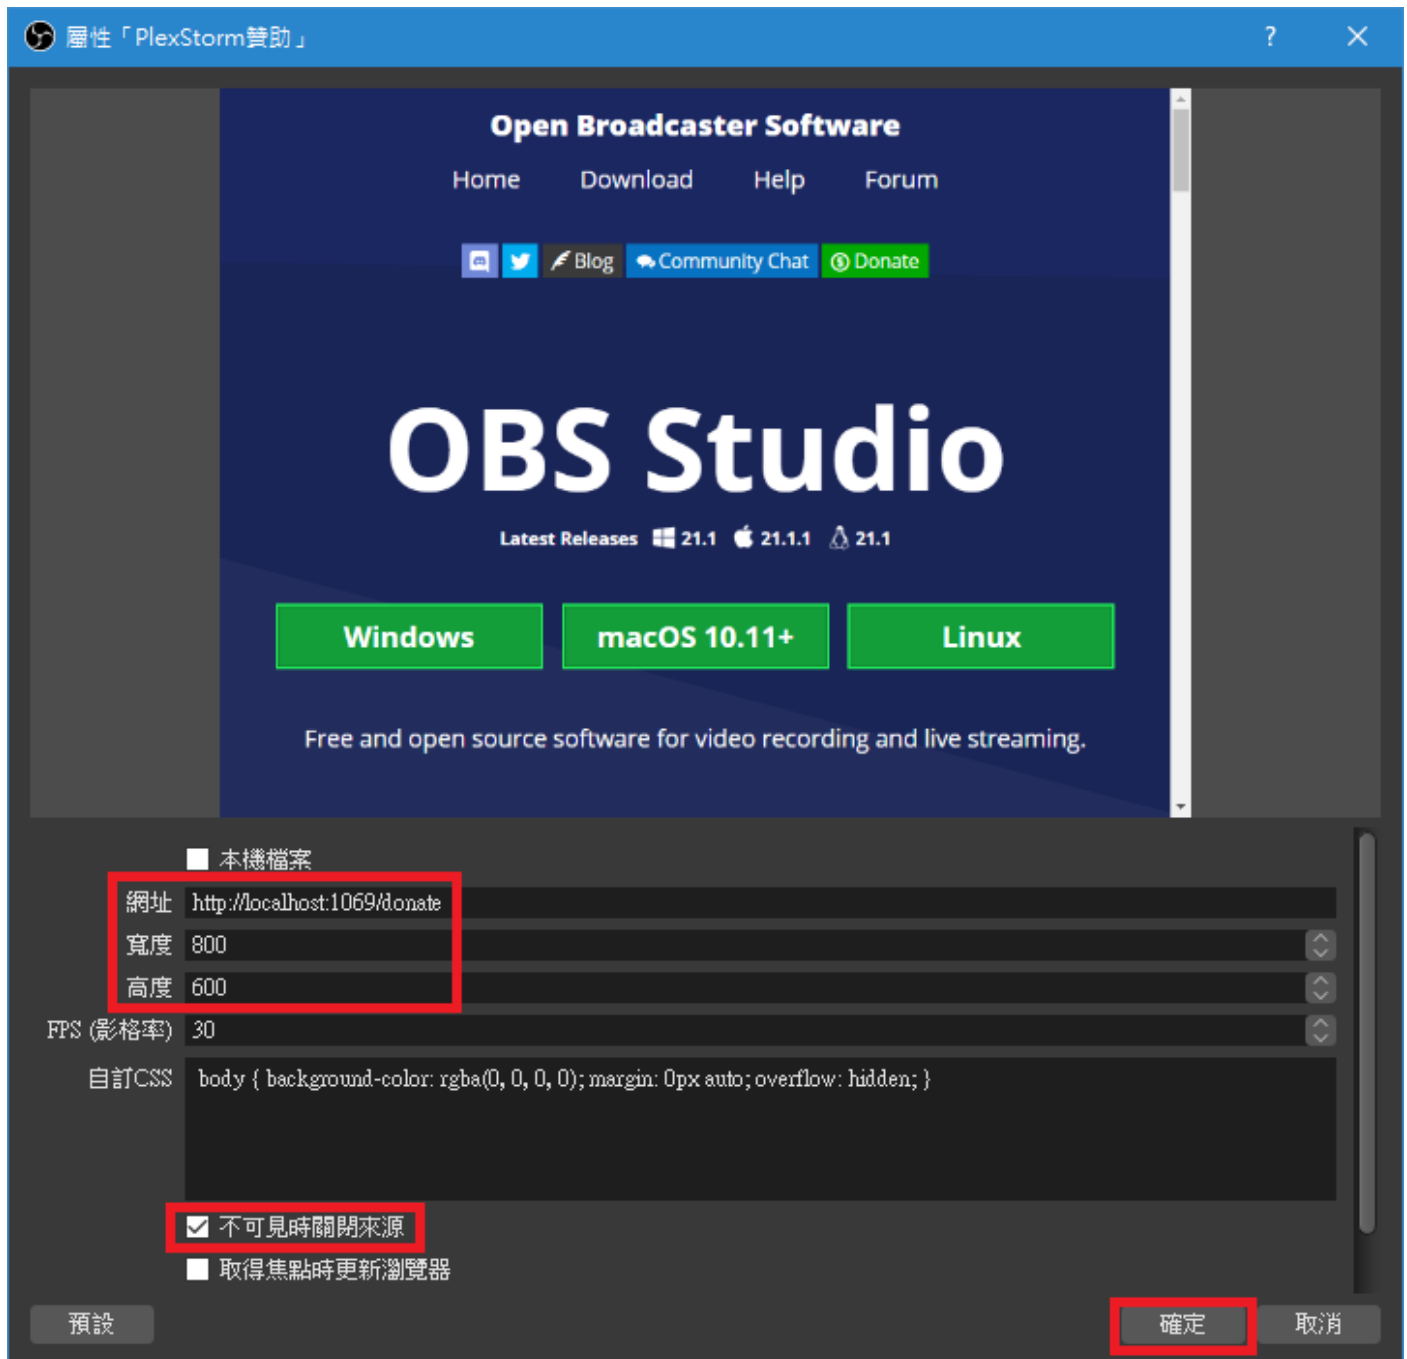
屬性「PlexStorm贊助」

?

Open Broadcaster Software

Home Download Help Forum

Blog Community Chat Donate

OBS Studio

Latest Releases 21.1 21.1.1 21.1

Windows macOS 10.11+ Linux

Free and open source software for video recording and live streaming.

本機檔案

網址 http://localhost:1069/donate

寬度 800

高度 600

FPS (影格率) 30

自訂CSS body { background-color: rgba(0, 0, 0, 0); margin: 0px auto; overflow: hidden; }

不可見時關閉來源

取得焦點時更新瀏覽器

預設

確定

取消